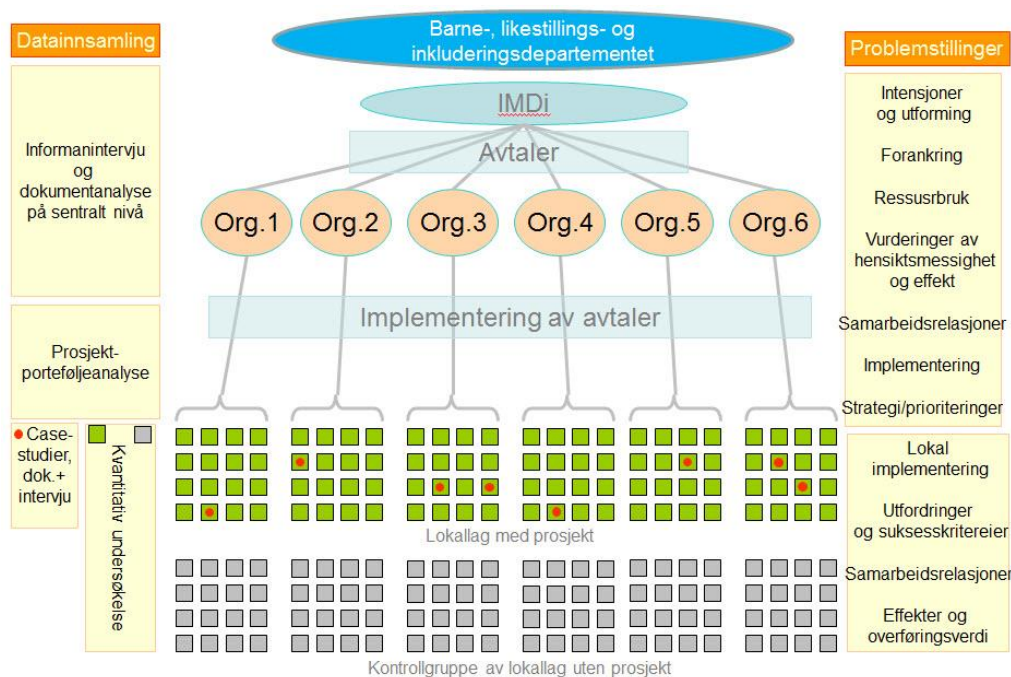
Datainnsamling

Barne-, likestillings- og inkluderingsdepartementet

Problemstillinger

IMDi

Avtaler

Informanintervju og dokumentanalyse på sentralt nivå

Org.1 Org.2 Org.3 Org.4 Org.5 Org.6

Intensjoner og utforming

Forankring

Ressusrbruk

Vurderinger av hensiktsmessighet og effekt

Samarbeidsrelasjoner

Implementering

Strategi/prioriteringer

Implementering av avtaler

Prosjekt-porteføljeanalyse

Case-studier, dok.+ intervju

Kvantitativ undersøkelse

Lokallag med prosjekt

Kontrollgruppe av lokallag uten prosjekt

Lokal implementering

Utfordringer og suksesskritereier

Samarbeidsrelasjoner

Effekter og overføringsverdi